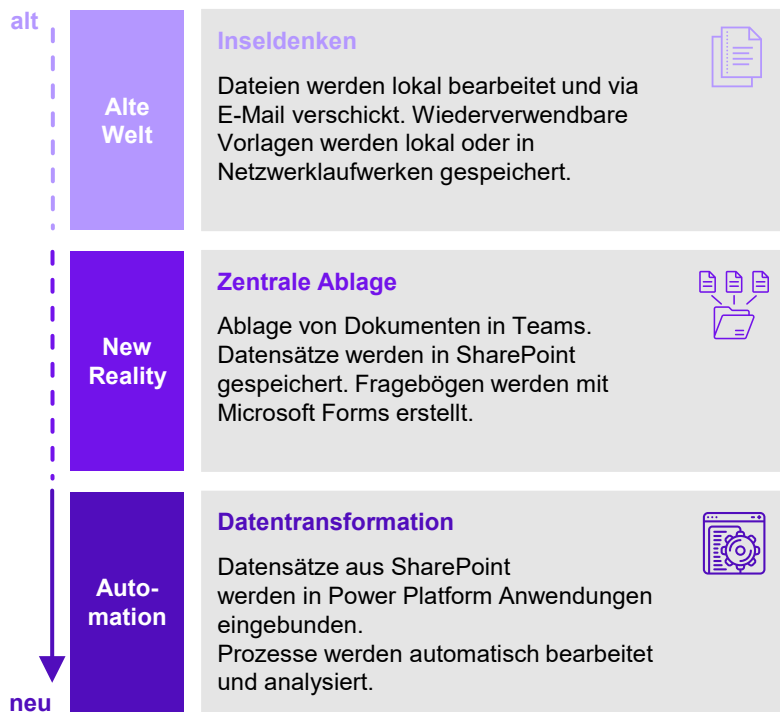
alt

Alte Welt

Inseldenken

Dateien werden lokal bearbeitet und via E-Mail verschickt. Wiederverwendbare Vorlagen werden lokal oder in Netzwerklaufwerken gespeichert.

New Reality

Zentrale Ablage

Ablage von Dokumenten in Teams. Datensätze werden in SharePoint gespeichert. Fragebögen werden mit Microsoft Forms erstellt.

Automation

Datentransformation

Datensätze aus SharePoint
werden in Power Platform Anwendungen eingebunden.
Prozesse werden automatisch bearbeitet und analysiert.

neu